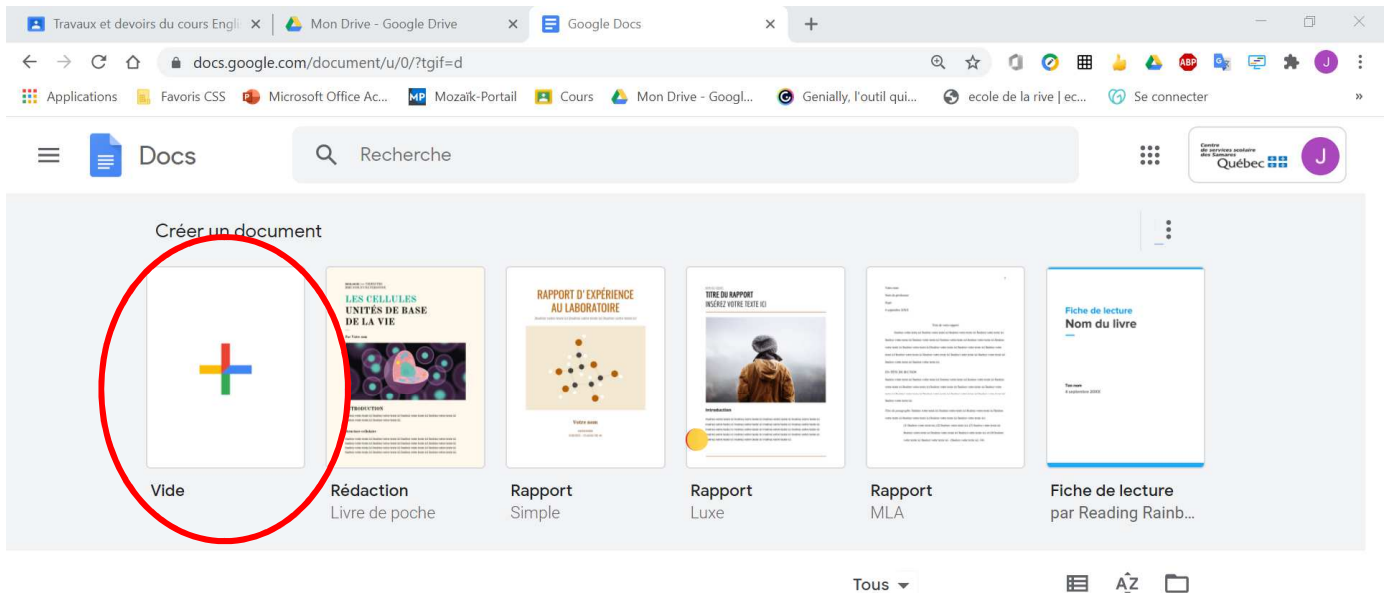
Travaux et devoirs du cours Engli
Mon Drive - Google Drive
Google Docs
docs.google.com/document/u/0/?tgif=d
Applications
Favoris CSS
Microsoft Office Ac...
Mozaïk-Portail
Cours
Mon Drive - Googl...
Genially, l'outil qui...
ecole de la rive | ec...
Se connecter
Docs
Recherche
Centre de services scolaire des Samares
Québec
J
Créer un document
LES CELLULES UNITÉS DE BASE DE LA VIE
INTRODUCTION
RAPPORT D'EXPÉRIENCE AU LABORATOIRE
Votre nom
TITRE DU RAPPORT
INSÉREZ VOTRE TEXTE ICI
Introduction
Fiche de lecture
Nom du livre
Vide
Rédaction
Livre de poche
Rapport
Simple
Rapport
Luxe
Rapport
MLA
Fiche de lecture
par Reading Rainb...
Tous